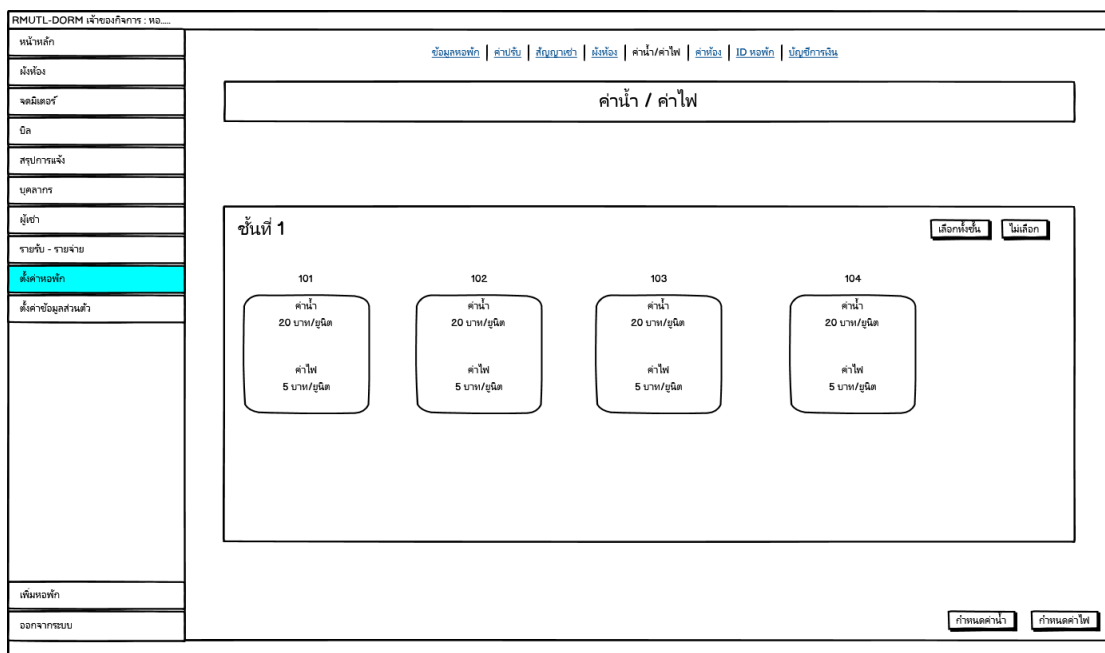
RMUTL-DORM เจ้าของกิจการ : หอ.....

หน้าหลัก
ผังห้อง
จดมิเตอร์
บิล
สรุปการแจ้ง
บุคลากร
ผู้เช่า
รายรับ - รายจ่าย
ตั้งค่าหอพัก
ตั้งค่าข้อมูลส่วนตัว

ข้อมูลหอพัก | ค่าปรับ | สัญญาเช่า | ผังห้อง | ค่าน้ำ/ค่าไฟ | ค่าห้อง | ID หอพัก | บัญชีการเงิน

ค่าน้ำ / ค่าไฟ

ชั้นที่ 1

เลือกทั้งชั้น
ไม่เลือก

101
ค่าน้ำ
20 บาท/ยูนิต
ค่าไฟ
5 บาท/ยูนิต

102
ค่าน้ำ
20 บาท/ยูนิต
ค่าไฟ
5 บาท/ยูนิต

103
ค่าน้ำ
20 บาท/ยูนิต
ค่าไฟ
5 บาท/ยูนิต

104
ค่าน้ำ
20 บาท/ยูนิต
ค่าไฟ
5 บาท/ยูนิต

เพิ่มหอพัก
ออกจากระบบ

กำหนดค่าน้ำ
กำหนดค่าไฟ